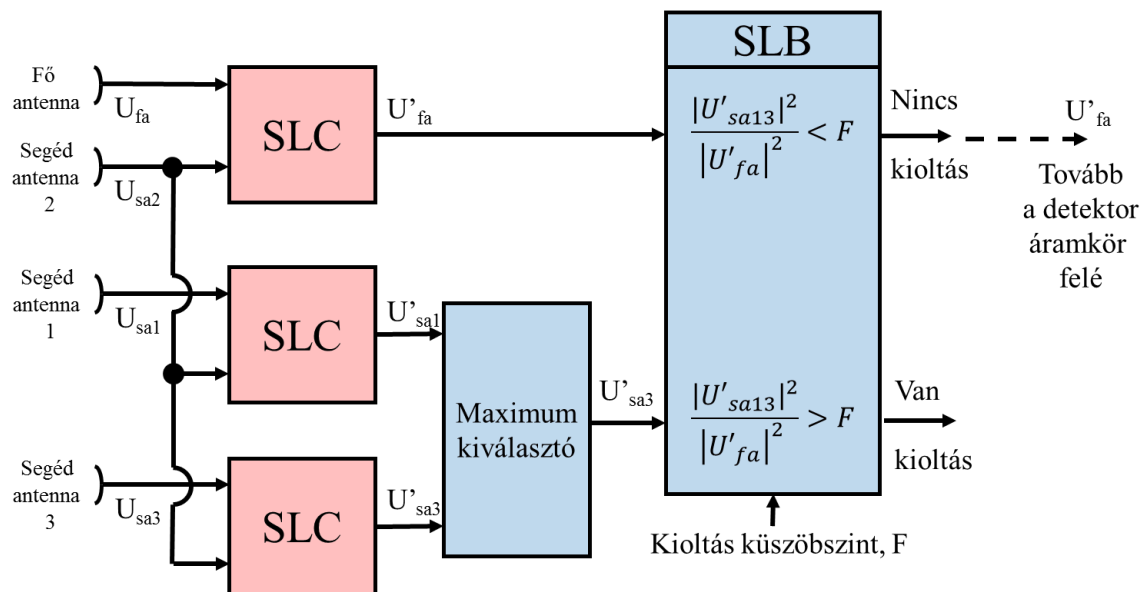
Fő antenna
$U_{fa}$

Segéd antenna 2
$U_{sa2}$

Segéd antenna 1
$U_{sa1}$

Segéd antenna 3
$U_{sa3}$

SLC

$U'_{fa}$

SLC

$U'_{sa1}$

SLC

$U'_{sa3}$

Maximum kiválasztó

$U'_{sa3}$

SLB

$\frac{|U'_{sa13}|^2}{|U'_{fa}|^2} < F$

Nincs kioltás

$U'_{fa}$

Tovább a detektor áramkör felé

$\frac{|U'_{sa13}|^2}{|U'_{fa}|^2} > F$

Van kioltás

Kioltás küszöbszint, F